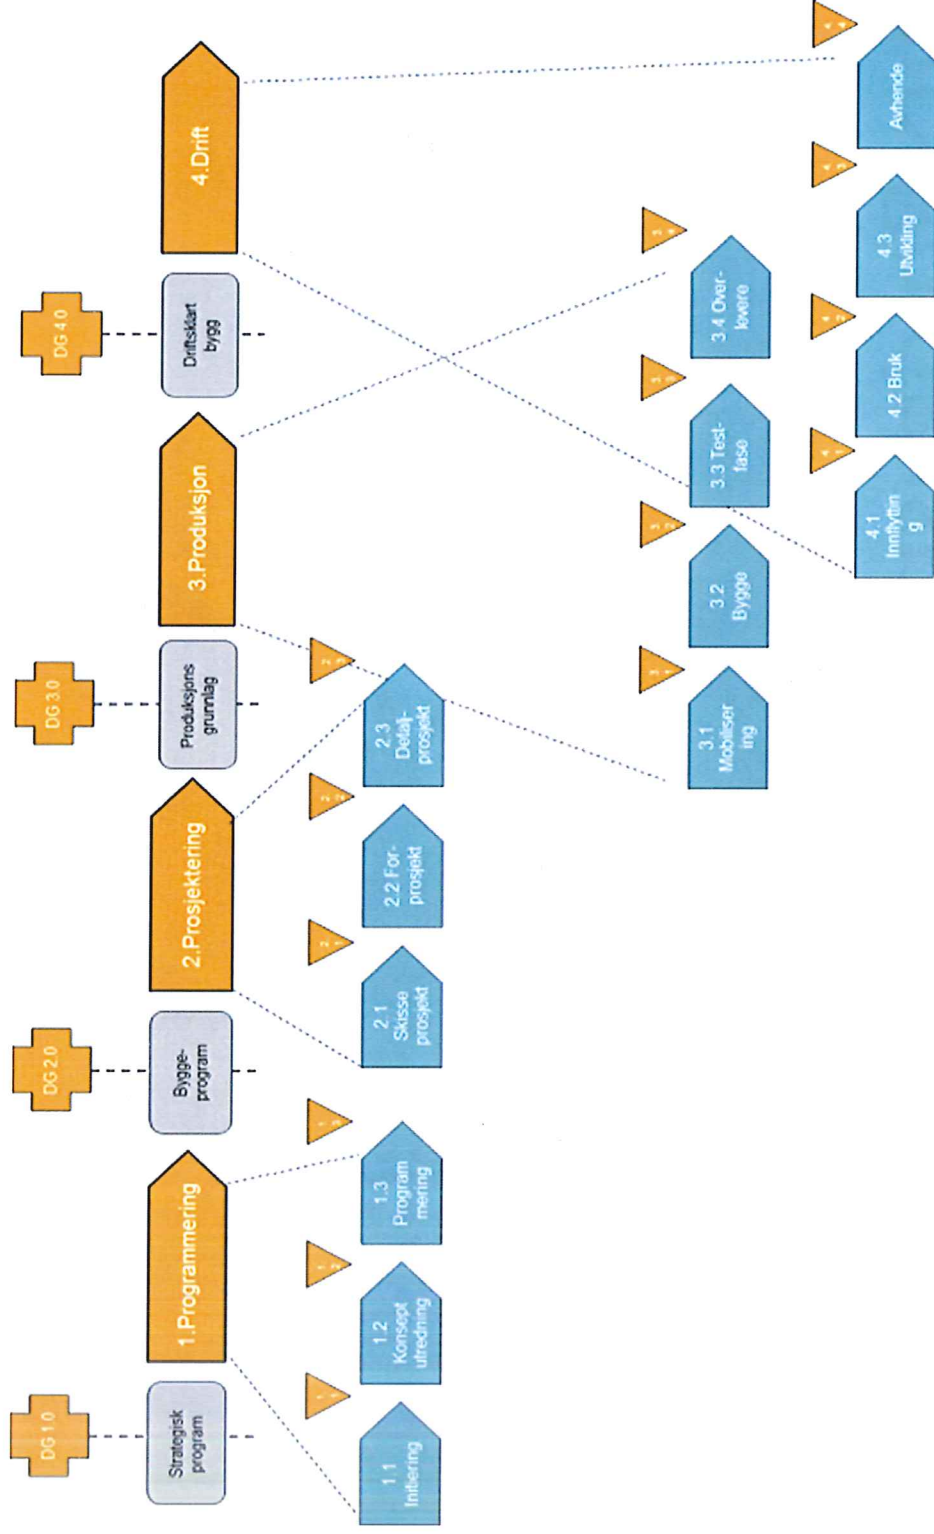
DG 1.0
Strategisk program
1.Programmering
1.1 Initiering
1.2 Konsept utredning
1.3 Program mering
DG 2.0
Bygge-program
2.Prosjektering
2.1 Skisse prosjekt
2.2 For-prosjekt
2.3 Detalj-prosjekt
DG 3.0
Produksjons grunnlag
3.Produksjon
3.1 Mobiliser ing
3.2 Bygge
3.3 Test-fase
3.4 Over-levere
DG 4.0
Driftsklart bygg
4.Drift
4.1 Innflyttin g
4.2 Bruk
4.3 Utvikling
Avhende